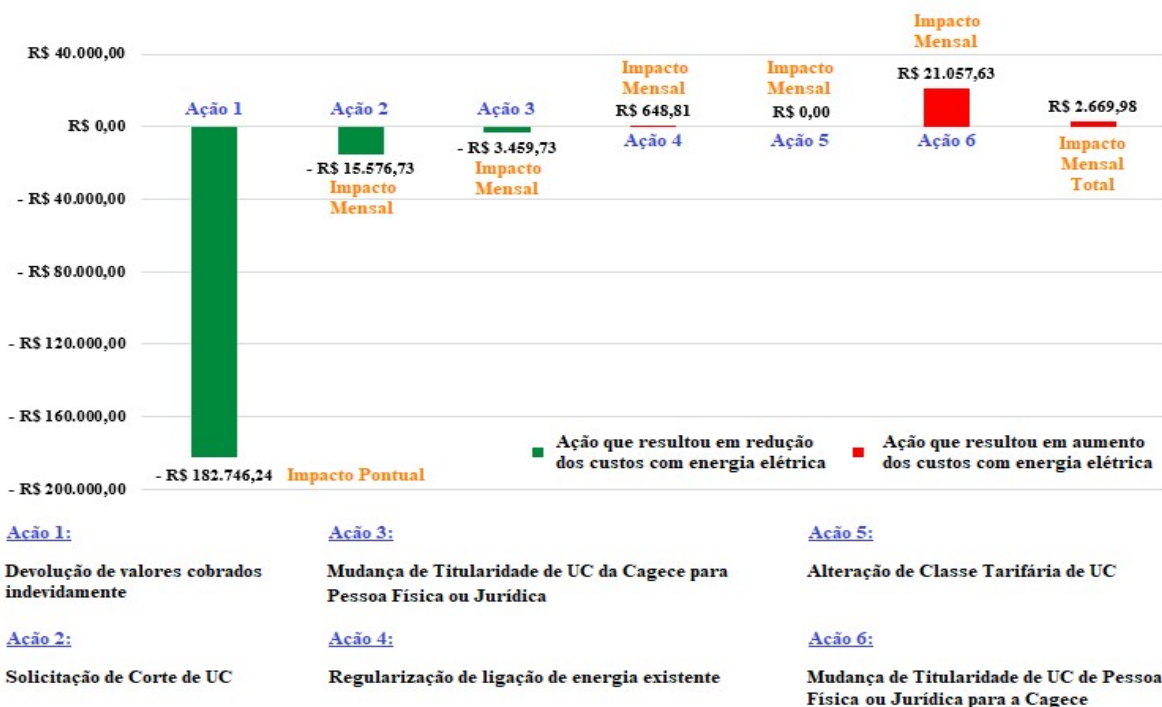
R$ 40.000,00
R$ 0,00
- R$ 40.000,00
- R$ 80.000,00
- R$ 120.000,00
- R$ 160.000,00
- R$ 200.000,00

Ação 1
- R$ 182.746,24
Impacto Pontual

Ação 2
- R$ 15.576,73
Impacto Mensal

Ação 3
- R$ 3.459,73
Impacto Mensal

Impacto Mensal
R$ 648,81
Ação 4

Impacto Mensal
R$ 0,00
Ação 5

Impacto Mensal
R$ 21.057,63
Ação 6

R$ 2.669,98
Impacto Mensal Total

Ação que resultou em redução dos custos com energia elétrica
Ação que resultou em aumento dos custos com energia elétrica

Ação 1:
Devolução de valores cobrados indevidamente

Ação 2:
Solicitação de Corte de UC

Ação 3:
Mudança de Titularidade de UC da Cagece para Pessoa Física ou Jurídica

Ação 4:
Regularização de ligação de energia existente

Ação 5:
Alteração de Classe Tarifária de UC

Ação 6:
Mudança de Titularidade de UC de Pessoa Física ou Jurídica para a Cagece